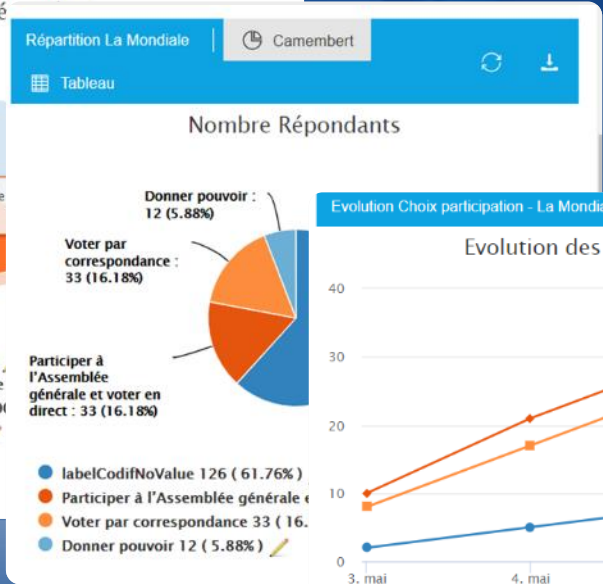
Répartition La Mondiale
Camembert
Tableau

Nombre Répondants

Donner pouvoir : 12 (5.88%)

Voter par correspondance : 33 (16.18%)

Participer à l'Assemblée générale et voter en direct : 33 (16.18%)

labelCodifNoValue 126 ( 61.76% )
Participer à l'Assemblée générale e
Voter par correspondance 33 ( 16.
Donner pouvoir 12 ( 5.88% )

Evolution Choix participation - La Mondia

Evolution des

40
30
20
10
0
3. mai
4. mai